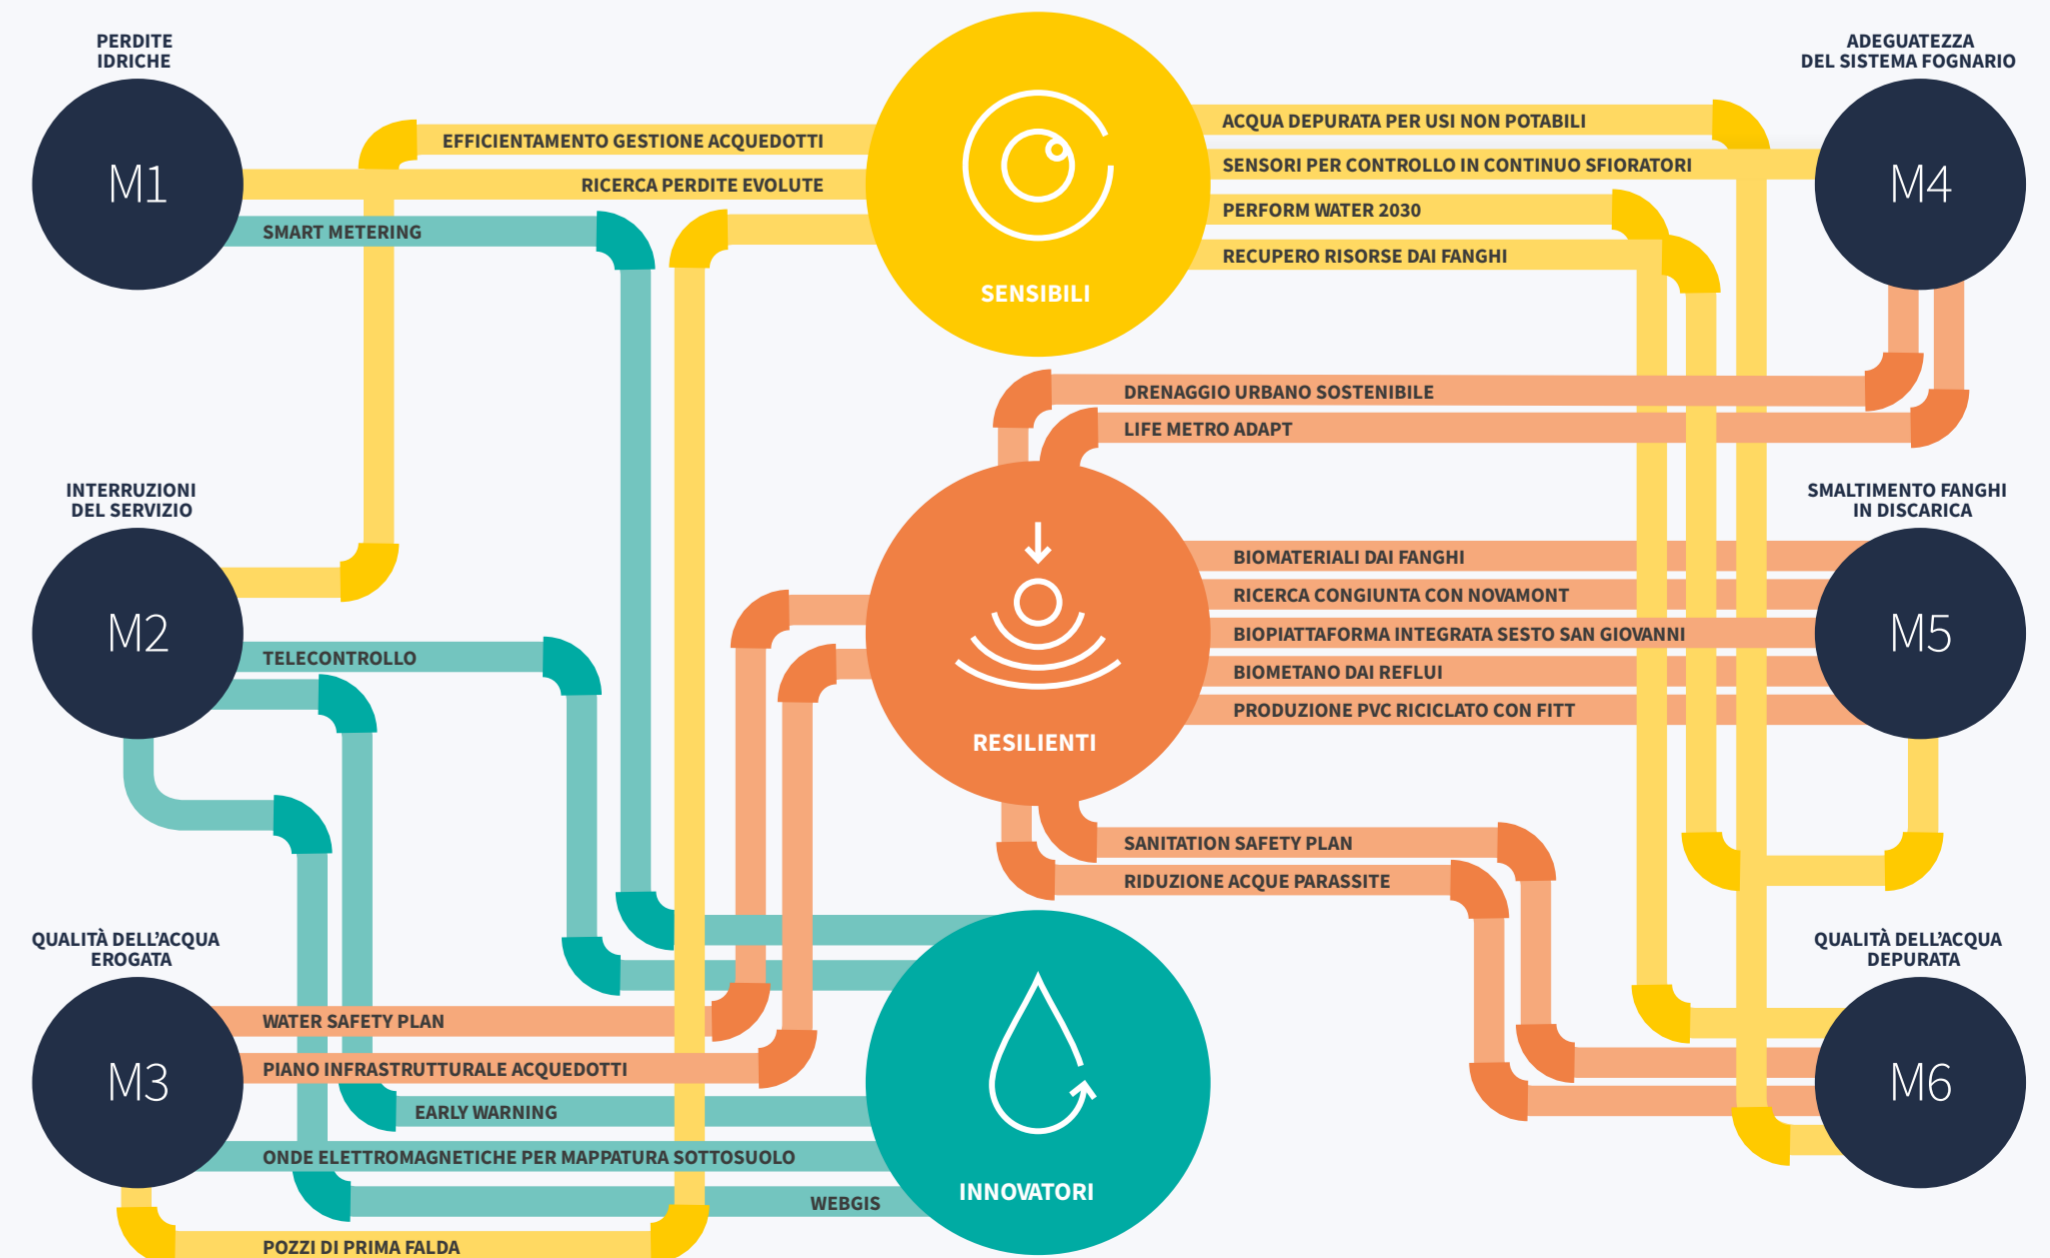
PERDITE IDRICHE

M1

EFFICIENTAMENTO GESTIONE ACQUEDOTTI

RICERCA PERDITE EVOLUTE

SMART METERING

SENSIBILI

ACQUA DEPURATA PER USI NON POTABILI

SENSORI PER CONTROLLO IN CONTINUO SFIORATORI

PERFORM WATER 2030

RECUPERO RISORSE DAI FANGHI

ADEGUATEZZA DEL SISTEMA FOGNARIO

M4

DRENAGGIO URBANO SOSTENIBILE

LIFE METRO ADAPT

INTERRUZIONI DEL SERVIZIO

M2

TELECONTROLLO

RESILIENTI

BIOMATERIALI DAI FANGHI

RICERCA CONGIUNTA CON NOVAMONT

BIOPIATTAFORMA INTEGRATA SESTO SAN GIOVANNI

BIOMETANO DAI REFLUI

PRODUZIONE PVC RICICLATO CON FITT

SMALTIMENTO FANGHI IN DISCARICA

M5

SANITATION SAFETY PLAN

RIDUZIONE ACQUE PARASSITE

QUALITÀ DELL'ACQUA EROGATA

M3

WATER SAFETY PLAN

PIANO INFRASTRUTTURALE ACQUEDOTTI

EARLY WARNING

ONDE ELETTROMAGNETICHE PER MAPPATURA SOTTOSUOLO

WEBGIS

POZZI DI PRIMA FALDA

INNOVATORI

QUALITÀ DELL'ACQUA DEPURATA

M6